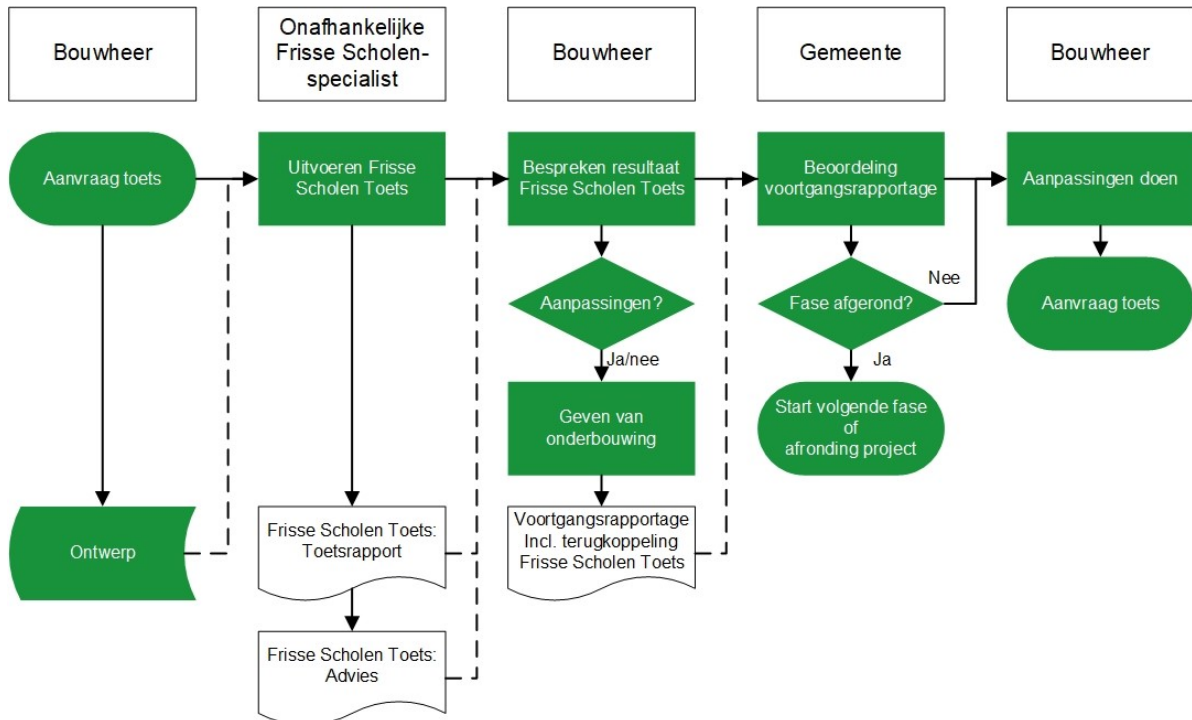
Bouwheer

Onafhankelijke Frisse Scholen-specialist

Bouwheer

Gemeente

Bouwheer

Aanvraag toets

Uitvoeren Frisse Scholen Toets

Bespreken resultaat Frisse Scholen Toets

Beoordeling voortgangsrapportage

Aanpassingen doen

Aanpassingen?

Ja/nee

Fase afgerond?

Nee

Ja

Aanvraag toets

Geven van onderbouwing

Start volgende fase of afronding project

Ontwerp

Frisse Scholen Toets: Toetsrapport

Voortgangsrapportage Incl. terugkoppeling Frisse Scholen Toets

Frisse Scholen Toets: Advies